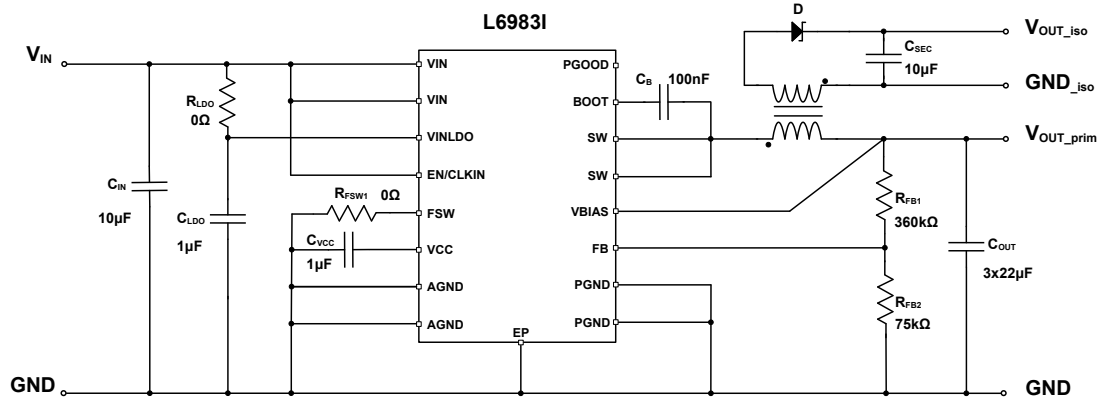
L6983I

D

$V_{OUT\_iso}$

$C_{SEC}$
10µF

GND_iso

$V_{IN}$

VIN
VIN
VINLDO
EN/CLKIN
FSW
VCC
AGND
AGND

PGOOD
BOOT
SW
SW
VBIAS
FB
PGND
PGND

EP

$C_B$ 100nF

$V_{OUT\_prim}$

$R_{LDO}$
0Ω

$C_{IN}$
10µF

$C_{LDO}$
1µF

$R_{FSW1}$ 0Ω

$C_{VCC}$
1µF

$R_{FB1}$
360kΩ

$C_{OUT}$
3x22µF

$R_{FB2}$
75kΩ

GND

GND